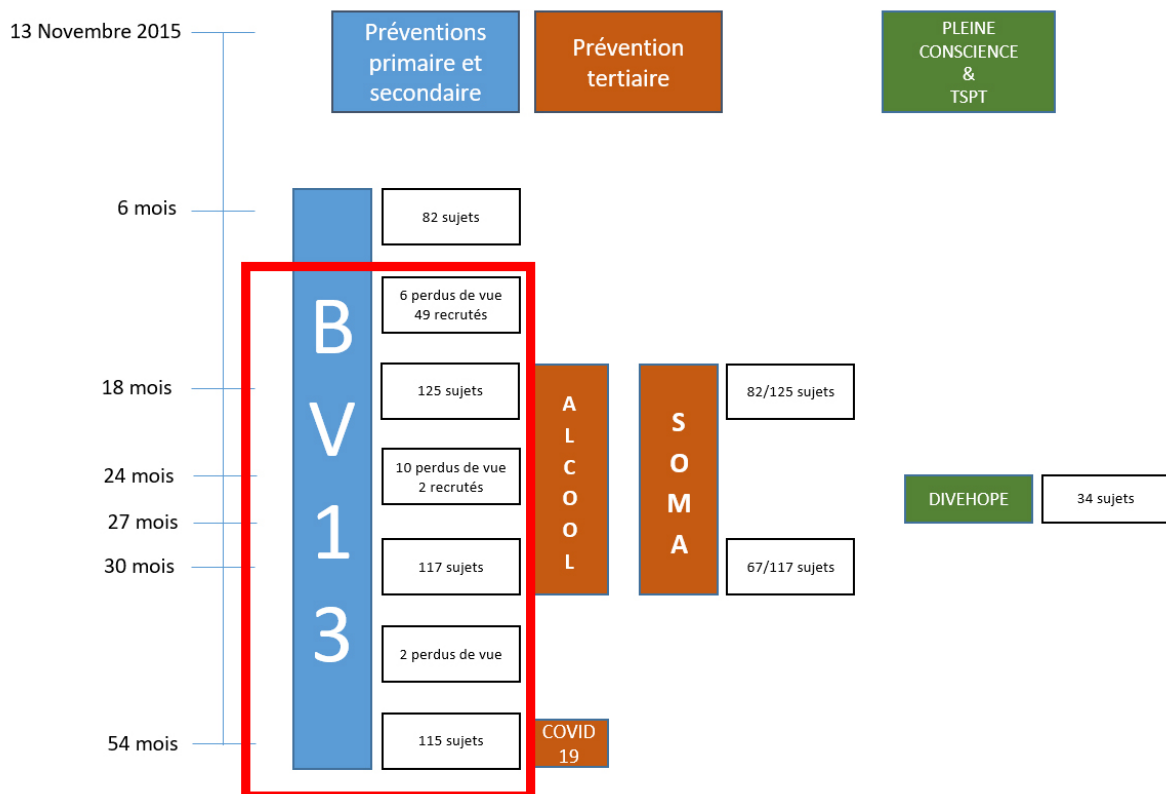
13 Novembre 2015

Préventions primaire et secondaire

Prévention tertiaire

PLEINE CONSCIENCE & TSPT

6 mois

B V 1 3

82 sujets

6 perdus de vue
49 recrutés

18 mois

125 sujets

ALCOOL

SOMA

82/125 sujets

24 mois

10 perdus de vue
2 recrutés

DIVEHOPE

34 sujets

27 mois

30 mois

117 sujets

67/117 sujets

2 perdus de vue

54 mois

115 sujets

COVID 19